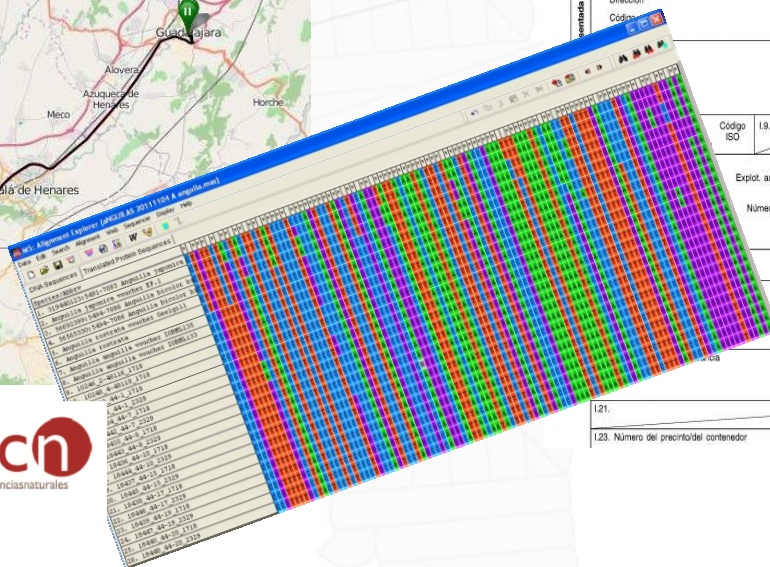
Guadalajara
Alovera
Azuqueca de Henares
Meco
Horche
ala de Henares
cn
nciasnaturales
M5: Alignment Explorer (ANGUILAS 20111104 A anguila.mas)
File Edit Search Alignment Web Sequencer Display Help
DNA Sequences Translated Protein Sequences
Species/Abbrv
1. 319480123:5491-7083 Anguilla japonica
2. Anguilla japonica voucher EF-
3. 566603330:5484-7080 Anguilla bicolor
4. 566603350:5484-7076 Anguilla bicolor
5. Anguilla rostrata voucher
6. Anguilla rostrata voucher ZOBML135
7. Anguilla anguilla voucher ZOBML135
8. Anguilla anguilla 1718
9. 10246_2-40-10_1718
10. 44-1_1718
11. 44-3_1718
12. 44-7_2329
13. 44-9_1718
14. 10445 44-9_2329
15. 10446 44-10_1718
16. 10436 44-10_2329
17. 10437 44-13_1718
18. 10440 44-13_2329
19. 10446 44-15_1718
20. 10445 44-17_1718
21. 10446 44-19_2329
22. 10440 44-19_2329
23. 10445 44-20_1718
24. 10446 44-20_2329
Dirección
Código
Código ISO
I.9.
Explot. a
Número
I.21.
I.23. Número del precinto/del contenedor